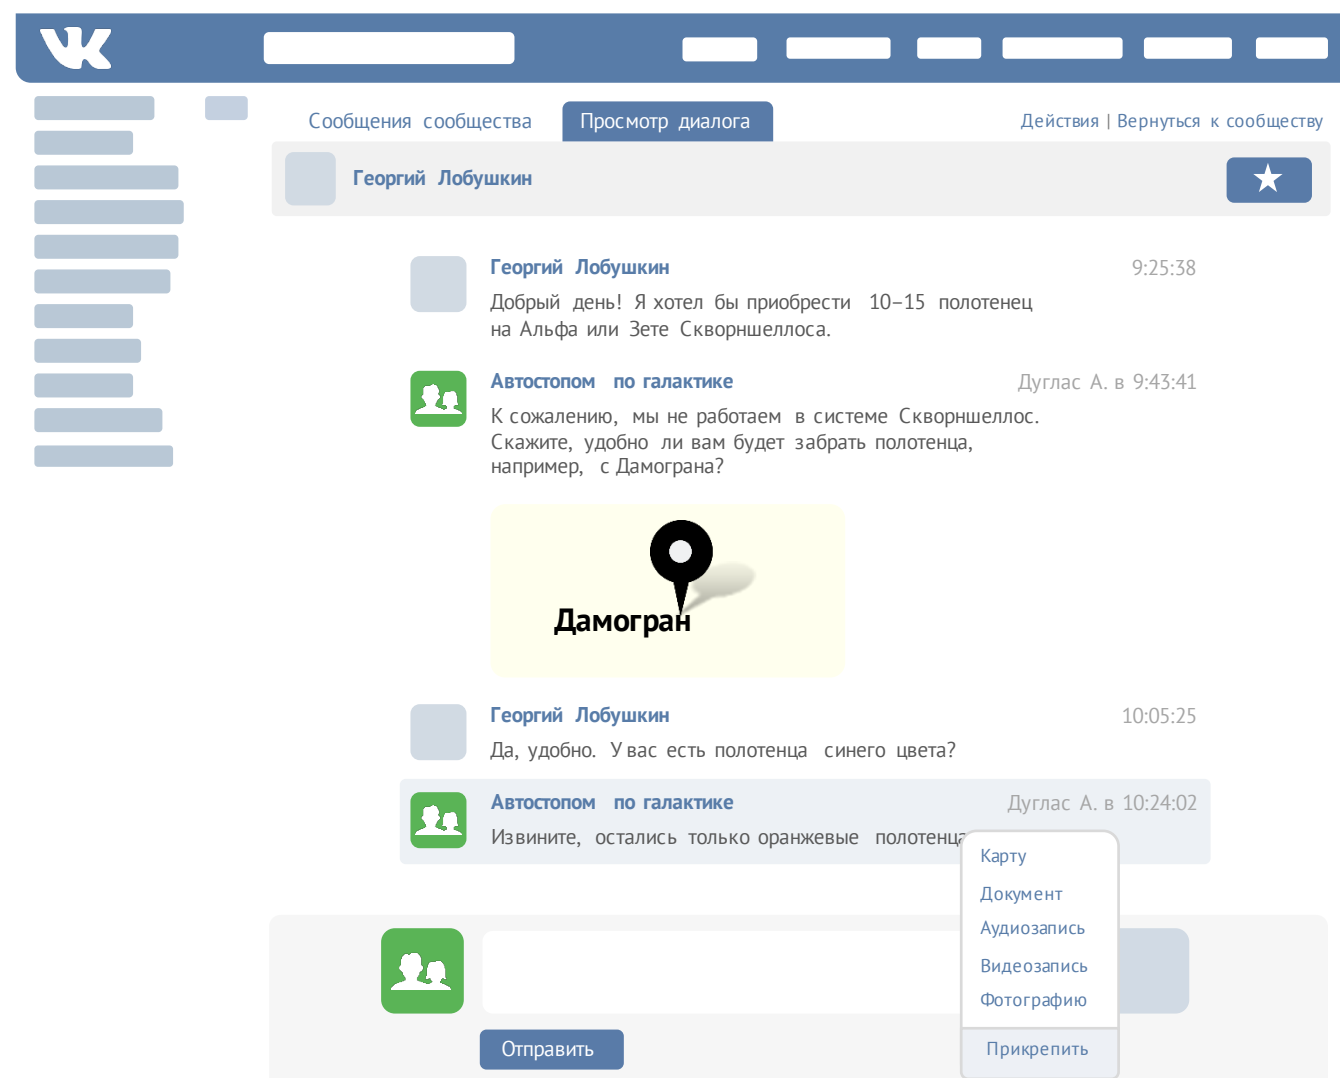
Сообщения сообщества

Просмотр диалога

Действия | Вернуться к сообществу

Георгий Лобушкин

Георгий Лобушкин 9:25:38
Добрый день! Я хотел бы приобрести 10–15 полотенец на Альфа или Зете Скворншеллоса.

Автостопом по галактике Дуглас А. в 9:43:41
К сожалению, мы не работаем в системе Скворншеллос. Скажите, удобно ли вам будет забрать полотенца, например, с Дамограна?

Дамогран

Георгий Лобушкин 10:05:25
Да, удобно. У вас есть полотенца синего цвета?

Автостопом по галактике Дуглас А. в 10:24:02
Извините, остались только оранжевые полотенца

Карту
Документ
Аудиозапись
Видеозапись
Фотографию

Прикрепить

Отправить